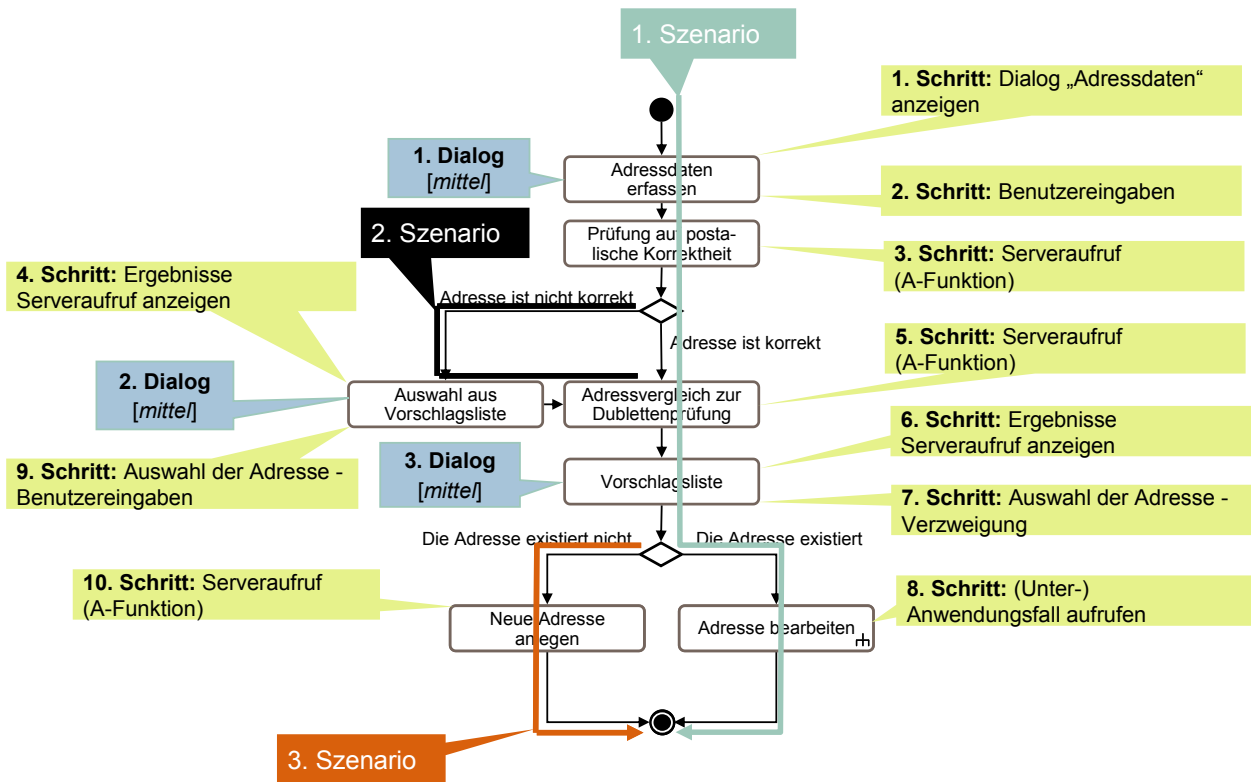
1. Szenario

1. Schritt: Dialog „Adressdaten“ anzeigen

1. Dialog [mittel]

Adressdaten erfassen

2. Schritt: Benutzereingaben

2. Szenario

Prüfung auf postalische Korrektheit

3. Schritt: Serveraufruf (A-Funktion)

4. Schritt: Ergebnisse Serveraufruf anzeigen

Adresse ist nicht korrekt

Adresse ist korrekt

5. Schritt: Serveraufruf (A-Funktion)

2. Dialog [mittel]

Auswahl aus Vorschlagsliste

Adressvergleich zur Dublettenprüfung

6. Schritt: Ergebnisse Serveraufruf anzeigen

9. Schritt: Auswahl der Adresse - Benutzereingaben

3. Dialog [mittel]

Vorschlagsliste

7. Schritt: Auswahl der Adresse - Verzweigung

Die Adresse existiert nicht

Die Adresse existiert

10. Schritt: Serveraufruf (A-Funktion)

8. Schritt: (Unter-) Anwendungsfall aufrufen

Neue Adresse anlegen

Adresse bearbeiten

3. Szenario